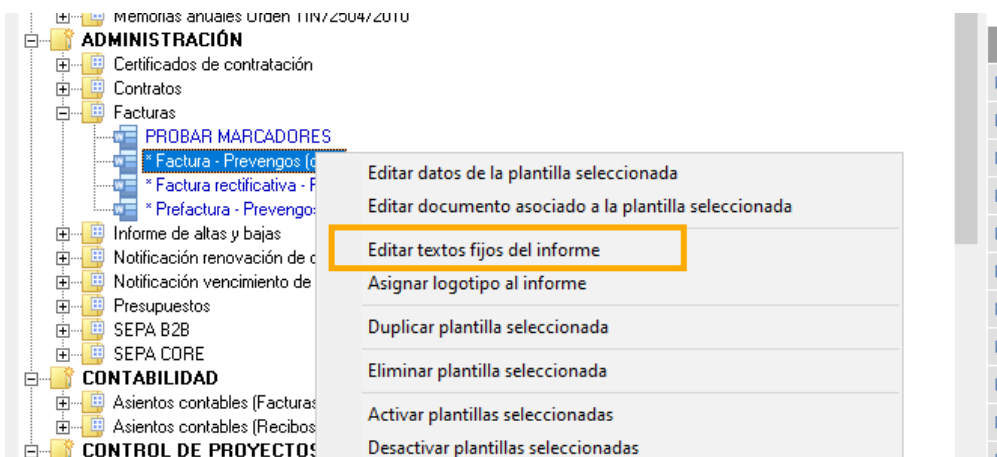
Memorias anuales Orden TIN/2504/2010
ADMINISTRACIÓN
Certificados de contratación
Contratos
Facturas
PROBAR MARCADORES
* Factura - Prevengos (d
* Factura rectificativa - F
* Prefactura - Prevengos
Informe de altas y bajas
Notificación renovación de c
Notificación vencimiento de
Presupuestos
SEPA B2B
SEPA CORE
CONTABILIDAD
Asientos contables (Facturas
Asientos contables (Recibos
CONTROL DE PROYECTOS

Editar datos de la plantilla seleccionada
Editar documento asociado a la plantilla seleccionada
Editar textos fijos del informe
Asignar logotipo al informe
Duplicar plantilla seleccionada
Eliminar plantilla seleccionada
Activar plantillas seleccionadas
Desactivar plantillas seleccionadas